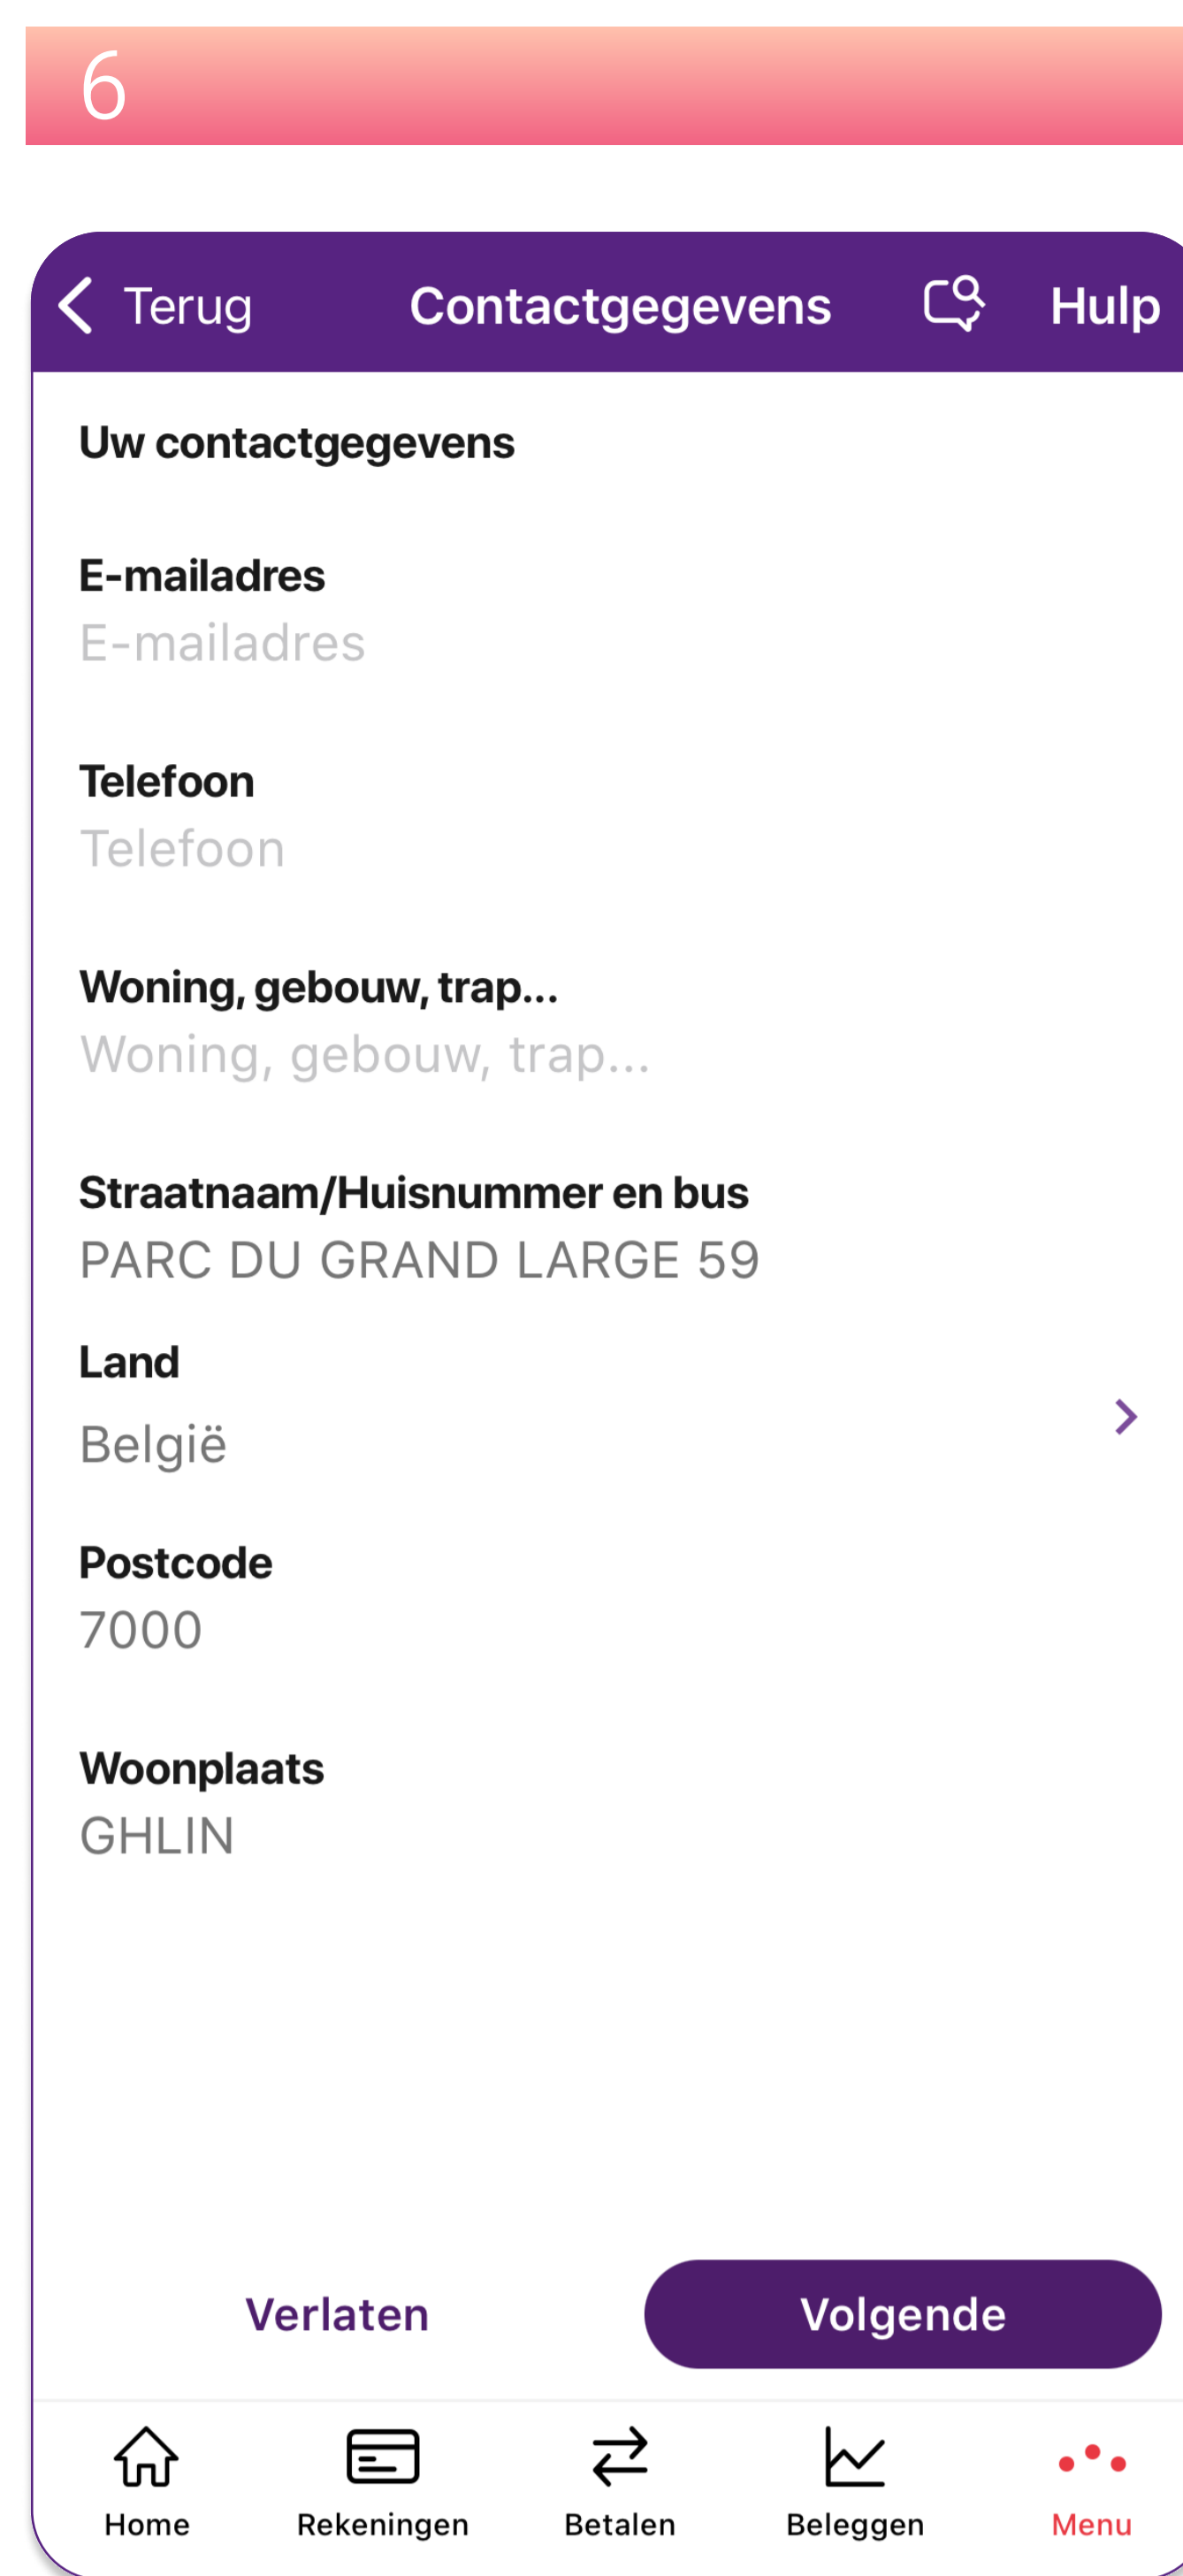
6

Terug Contactgegevens Hulp

Uw contactgegevens

E-mailadres
E-mailadres

Telefoon
Telefoon

Woning, gebouw, trap...
Woning, gebouw, trap...

Straatnaam/Huisnummer en bus
PARC DU GRAND LARGE 59

Land
België

Postcode
7000

Woonplaats
GHLIN

Verlaten
Volgende

Home
Rekeningen
Betalen
Beleggen
Menu